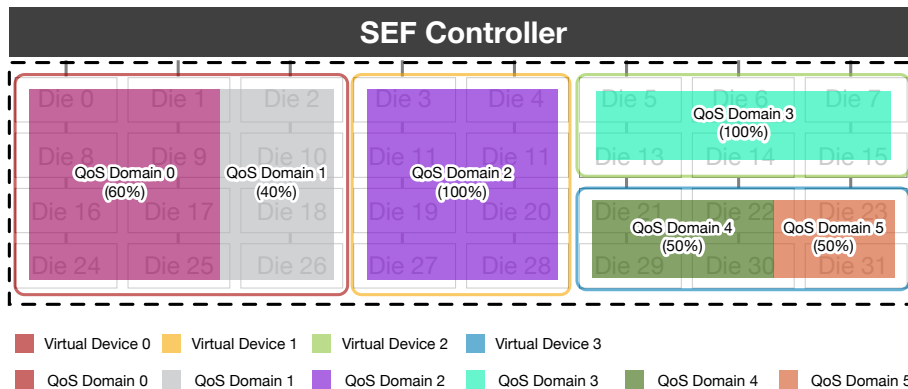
SEF Controller

Die 0
Die 1
Die 2
Die 3
Die 4
Die 5
Die 6
Die 7
Die 8
Die 9
Die 10
Die 11
Die 11
Die 13
Die 14
Die 15
Die 16
Die 17
Die 18
Die 19
Die 20
Die 21
Die 22
Die 23
Die 24
Die 25
Die 26
Die 27
Die 28
Die 29
Die 30
Die 31

QoS Domain 0 (60%)
QoS Domain 1 (40%)
QoS Domain 2 (100%)
QoS Domain 3 (100%)
QoS Domain 4 (50%)
QoS Domain 5 (50%)

Virtual Device 0
Virtual Device 1
Virtual Device 2
Virtual Device 3

QoS Domain 0
QoS Domain 1
QoS Domain 2
QoS Domain 3
QoS Domain 4
QoS Domain 5